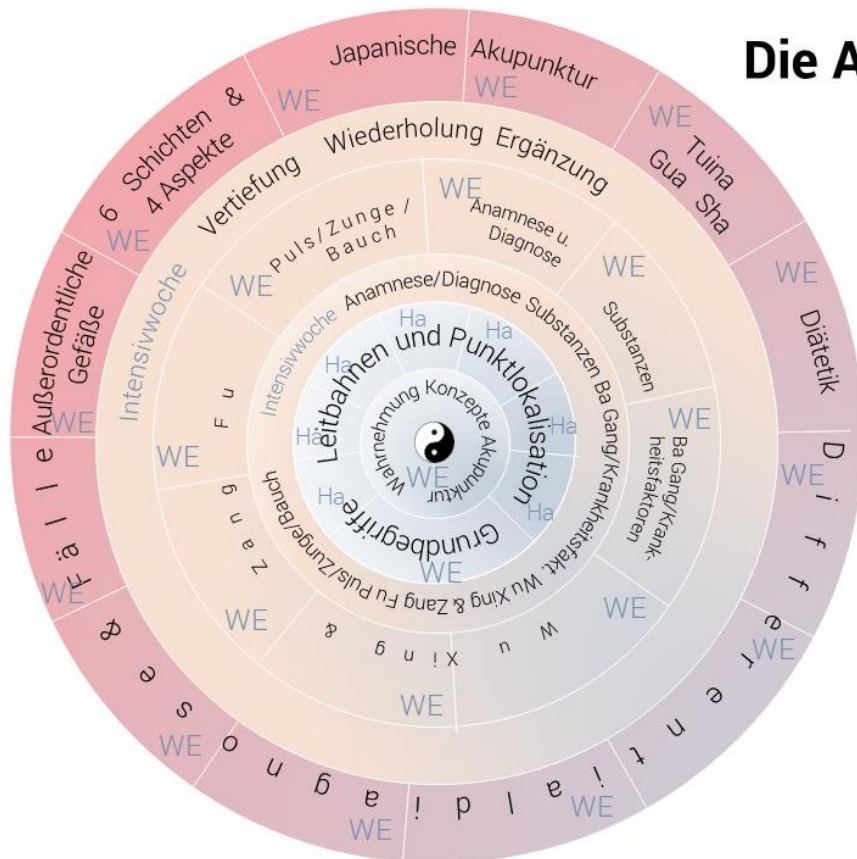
Die A

Japanische Akupunktur
WE
WE
6 Schichten & 4 Aspekte
WE
Tuina Gua Sha
WE
Außerordentliche Gefäße
WE
Diätetik
WE
Fälle & Besondere
WE
Differentialdiagnose
WE
WE
WE

Wiederholung Ergänzung
Vertiefung
Intensivwoche
WE
Puls/Zunge/Bauch
WE
Anamnese u. Diagnose
WE
Substanzen
WE
Ba Gang/Krankheitsfaktoren
WE
Zang Fu
WE
Wu Xing &
WE
WE
WE

Intensivwoche
Anamnese/Diagnose Substanzen Ba Gang/Krankheitsfakt. Wu Xing & Zang Fu Puls/Zunge/Bauch
WE

Leitbahnen und Punktlokalisation
Grundbegriffe
Ha
Ha
Ha
Ha
Ha
Ha
Ha

Wahrnehmung Konzepte Akupunktur
WE